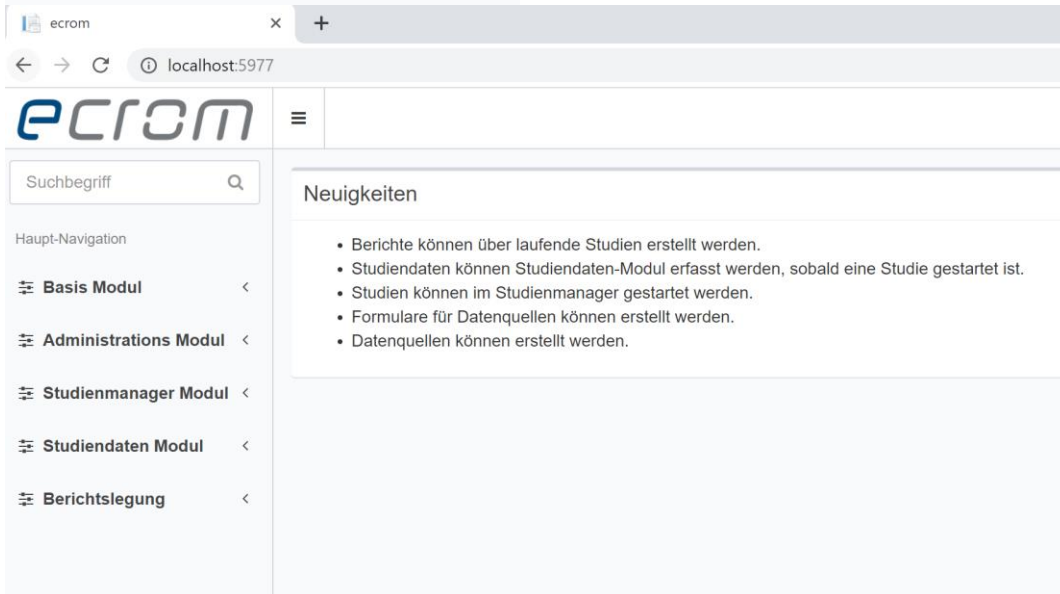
ecrom ×

localhost:5977

ecrom

≡

Suchbegriff

Haupt-Navigation

Basis Modul <

Administrations Modul <

Studienmanager Modul <

Studiendaten Modul <

Berichtslegung <

Neuigkeiten

- Berichte können über laufende Studien erstellt werden.
- Studiendaten können Studiendaten-Modul erfasst werden, sobald eine Studie gestartet ist.
- Studien können im Studienmanager gestartet werden.
- Formulare für Datenquellen können erstellt werden.
- Datenquellen können erstellt werden.